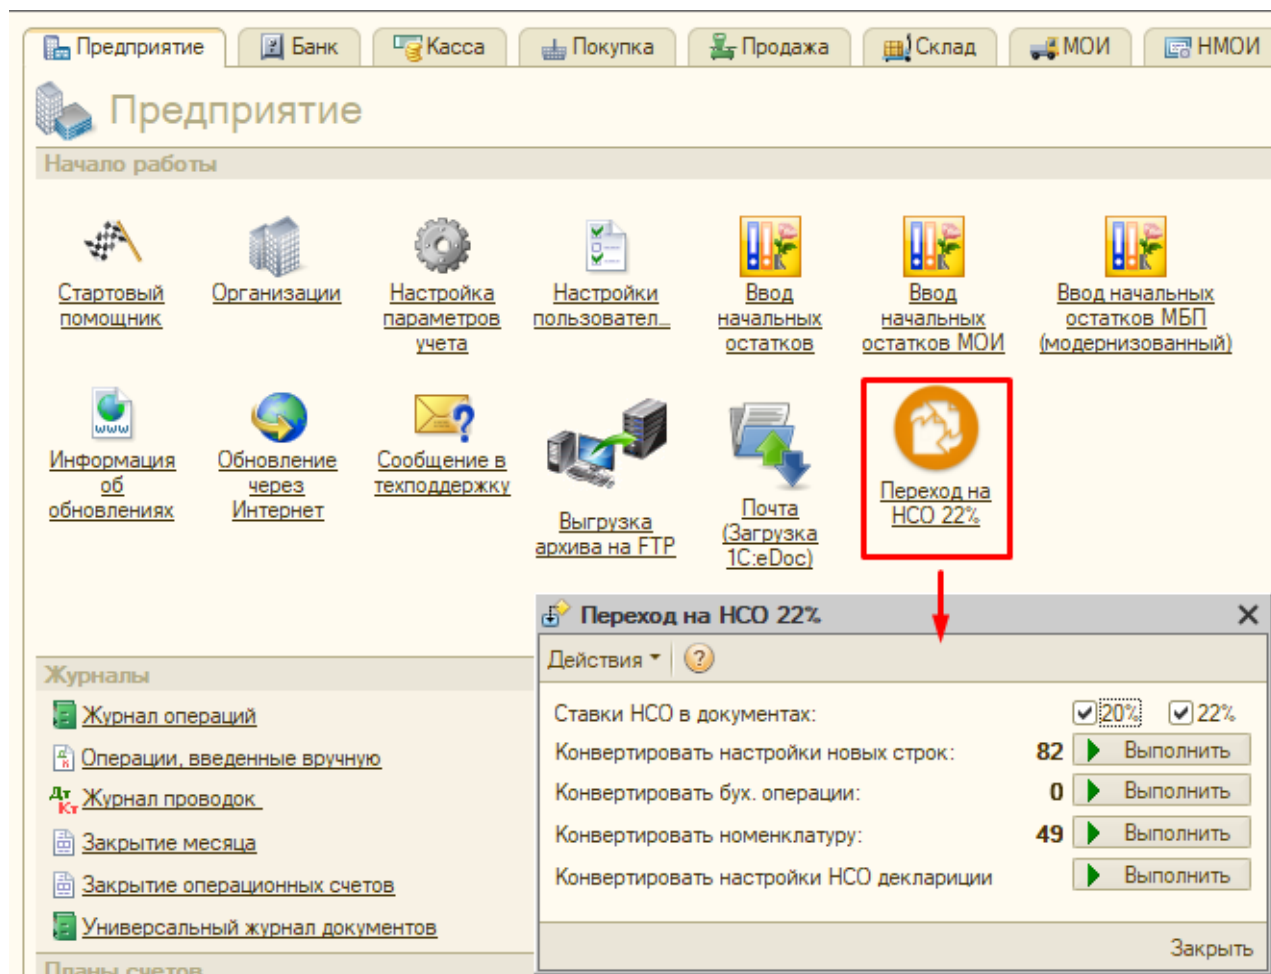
Предприятие | Банк | Касса | Покупка | Продажа | Склад | МОИ | НМОИ

Предприятие

Начало работы

Стартовый помощник

Организации

Настройка параметров учета

Настройки пользовател...

Ввод начальных остатков

Ввод начальных остатков МОИ

Ввод начальных остатков МБП (модернизованный)

Информация об обновлениях

Обновление через Интернет

Сообщение в техподдержку

Выгрузка архива на FTP

Почта (Загрузка 1С:eDoc)

Переход на НСО 22%

Журналы

Журнал операций

Операции, введенные вручную

Журнал проводок

Закрытие месяца

Закрытие операционных счетов

Универсальный журнал документов

Планы счетов

Переход на НСО 22%

Действия

Ставки НСО в документах: 20% 22%

Конвертировать настройки новых строк: 82 Выполнить

Конвертировать бух. операции: 0 Выполнить

Конвертировать номенклатуру: 49 Выполнить

Конвертировать настройки НСО декларации Выполнить

Закрыть